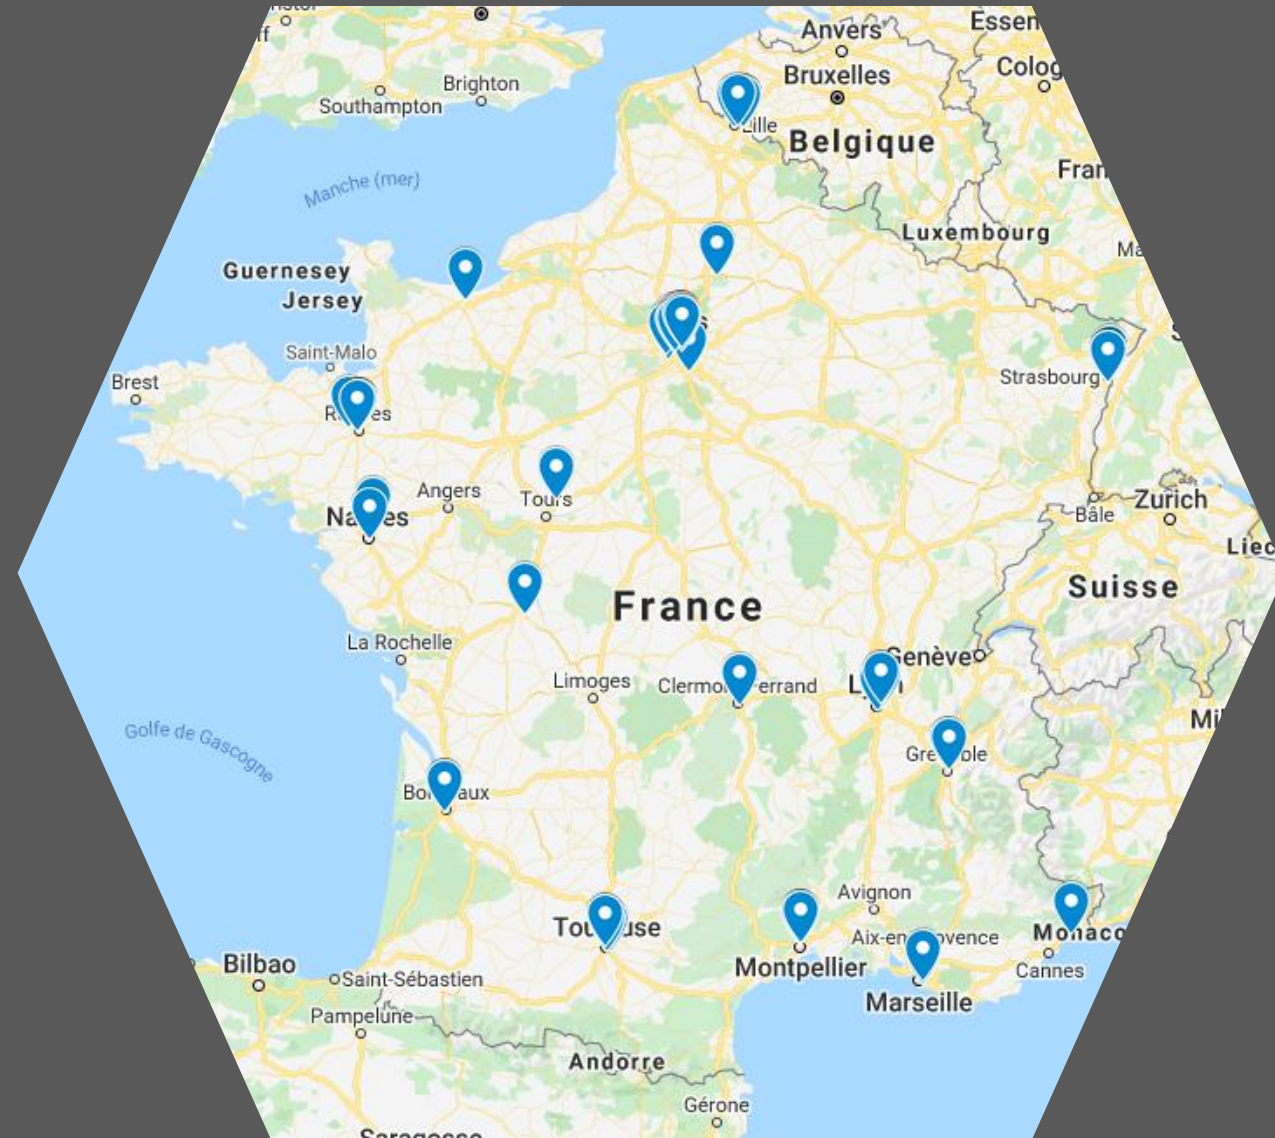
Anvers
Essen
Bruxelles
Colog
Brighton
Southampton
Lille
Belgique
Fran
Manche (mer)
Luxembourg
Guernesey
Jersey
Saint-Malo
Brest
Strasbourg
R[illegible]es
Angers
Tours
Na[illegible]es
Bâle
Zurich
Suisse
France
La Rochelle
Genève
Limoges
Clermo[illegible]errand
Ly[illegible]n
Golfe de Gascogne
Gre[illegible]ble
Bo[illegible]aux
Avignon
To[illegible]use
Aix-en-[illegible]ovence
Mo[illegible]aco
Montpellier
Cannes
Marseille
Bilbao
Saint-Sébastien
Pampelune
Andorre
Gérone